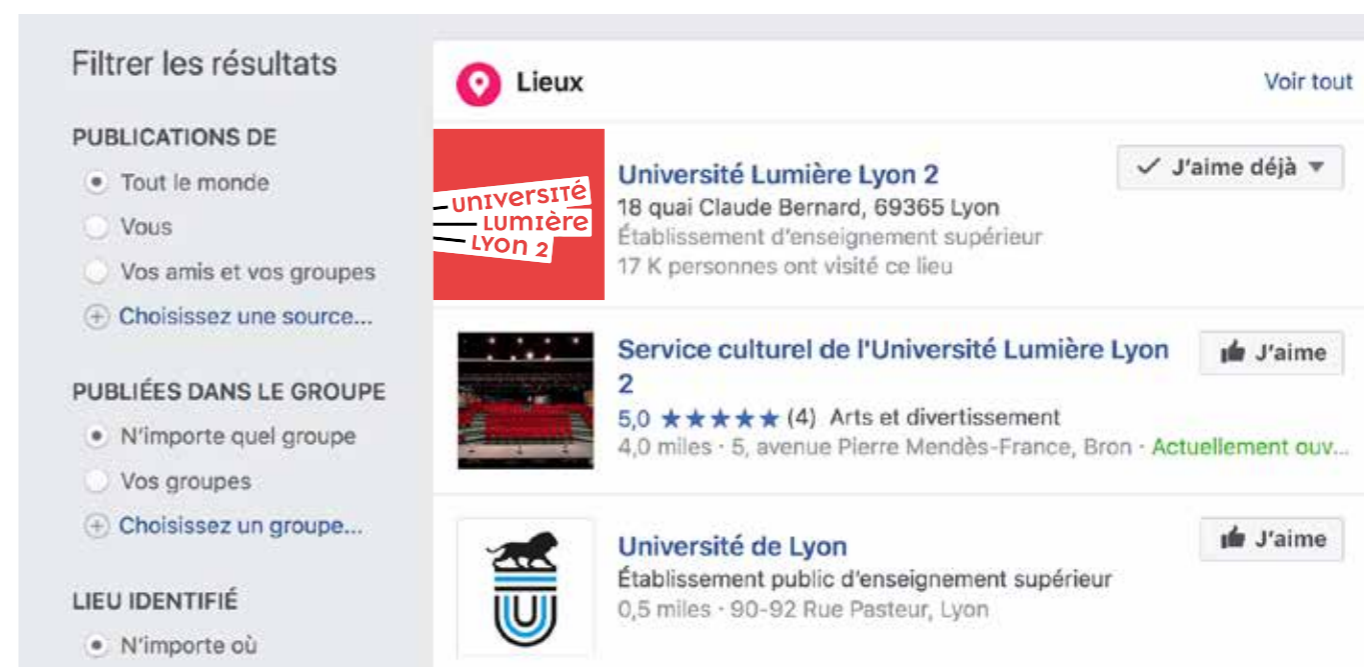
Filtrer les résultats

PUBLICATIONS DE

Tout le monde

Vous

Vos amis et vos groupes

Choisissez une source...

PUBLIÉES DANS LE GROUPE

N'importe quel groupe

Vos groupes

Choisissez un groupe...

LIEU IDENTIFIÉ

N'importe où

Lieux

Voir tout

UNIVERSITÉ LUMIÈRE LYON 2

Université Lumière Lyon 2

18 quai Claude Bernard, 69365 Lyon

Établissement d'enseignement supérieur

17 K personnes ont visité ce lieu

J'aime déjà

Service culturel de l'Université Lumière Lyon 2

5,0 ★★★★★ (4) Arts et divertissement

4,0 miles · 5, avenue Pierre Mendès-France, Bron · Actuellement ouv...

J'aime

Université de Lyon

Établissement public d'enseignement supérieur

0,5 miles · 90-92 Rue Pasteur, Lyon

J'aime